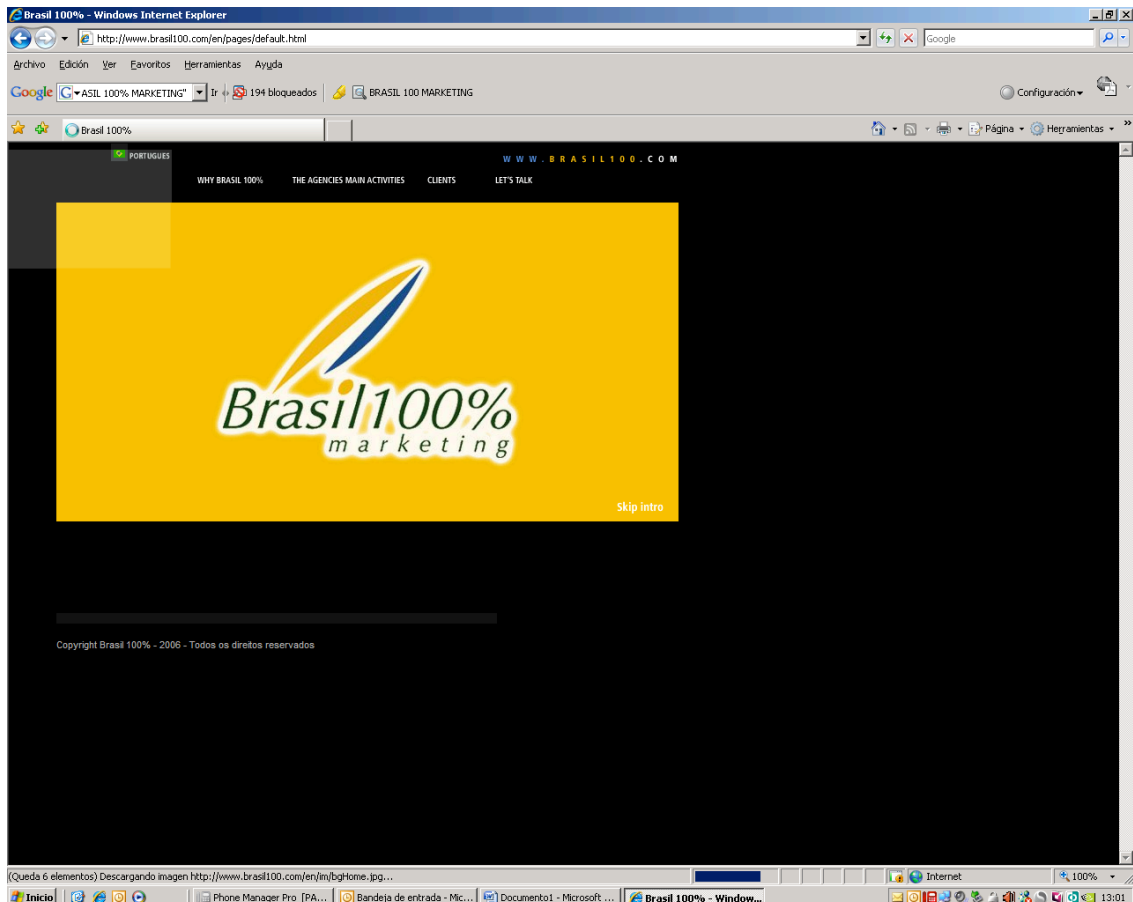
Brasil 100% - Windows Internet Explorer

http://www.brasil100.com/en/pages/default.html

Google

Archivo Edición Ver Favoritos Herramientas Ayuda

Google ASIL 100% MARKETING" Ir 194 bloqueados BRASIL 100 MARKETING Configuración

Brasil 100%

Página Herramientas

PORTUGUES

WWW.BRASIL100.COM

WHY BRASIL 100% THE AGENCIES MAIN ACTIVITIES CLIENTS LET'S TALK

Brasil100% marketing

Skip intro

Copyright Brasil 100% - 2006 - Todos os direitos reservados

(Queda 6 elementos) Descargando imagen http://www.brasil100.com/en/im/bgHome.jpg...

Internet 100%

Inicio Phone Manager Pro [PA... Bandeja de entrada - Mic... Documento1 - Microsoft ... Brasil 100% - Window... 13:01